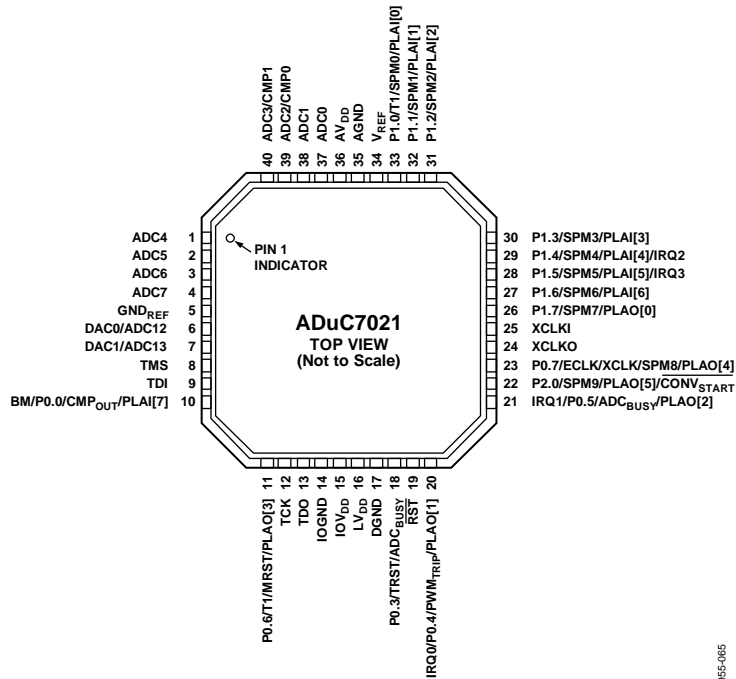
ADC3/CMP1 40
ADC2/CMP0 39
ADC1 38
ADC0 37
$AV_{DD}$ 36
AGND 35
$V_{REF}$ 34
P1.0/T1/SPM0/PLAI[0] 33
P1.1/SPM1/PLAI[1] 32
P1.2/SPM2/PLAI[2] 31

ADC4 1
ADC5 2
ADC6 3
ADC7 4
$GND_{REF}$ 5
DAC0/ADC12 6
DAC1/ADC13 7
TMS 8
TDI 9
BM/P0.0/$CMP_{OUT}$/PLAI[7] 10

PIN 1 INDICATOR

ADuC7021
TOP VIEW
(Not to Scale)

30 P1.3/SPM3/PLAI[3]
29 P1.4/SPM4/PLAI[4]/IRQ2
28 P1.5/SPM5/PLAI[5]/IRQ3
27 P1.6/SPM6/PLAI[6]
26 P1.7/SPM7/PLAO[0]
25 XCLKI
24 XCLKO
23 P0.7/ECLK/XCLK/SPM8/PLAO[4]
22 P2.0/SPM9/PLAO[5]/$\overline{CONV_{START}}$
21 IRQ1/P0.5/$ADC_{BUSY}$/PLAO[2]

P0.6/T1/MRST/PLAO[3] 11
TCK 12
TDO 13
IOGND 14
$IOV_{DD}$ 15
$LV_{DD}$ 16
DGND 17
P0.3/TRST/$\overline{ADC_{BUSY}}$ 18
$\overline{RST}$ 19
IRQ0/P0.4/$PWM_{TRIP}$/PLAO[1] 20

955-065